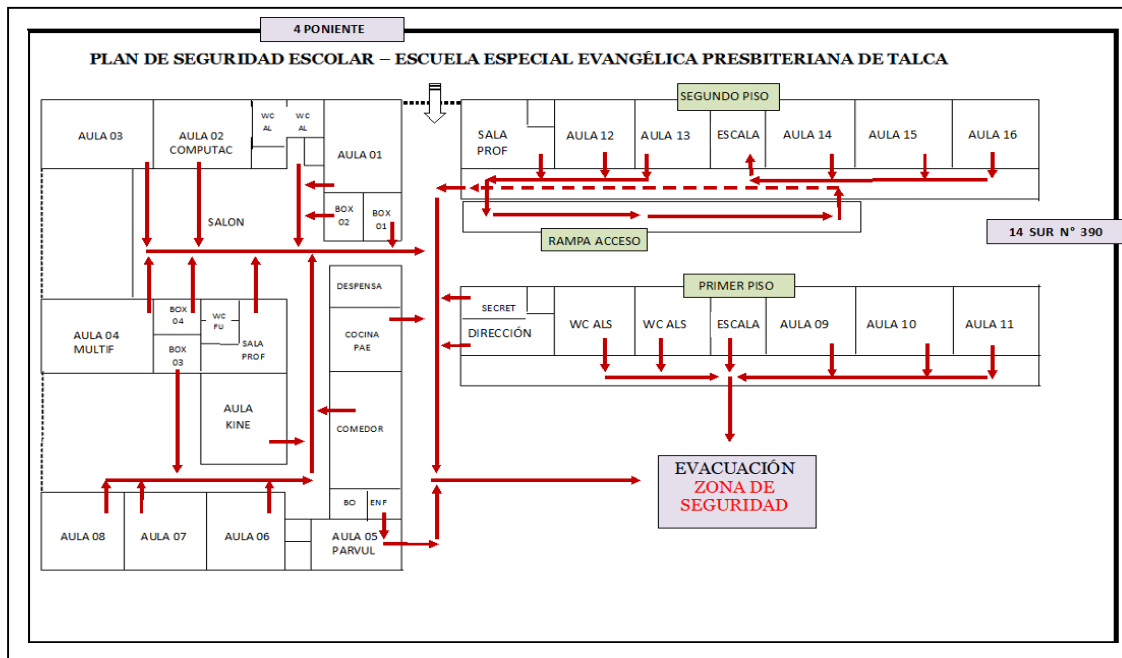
4 PONIENTE

PLAN DE SEGURIDAD ESCOLAR – ESCUELA ESPECIAL EVANGÉLICA PRESBITERIANA DE TALCA

AULA 03
AULA 02 COMPUTAC
WC AL
WC AL
AULA 01
BOX 02
BOX 01
SALON
AULA 04 MULTIF
BOX 04
BOX 03
WC FU
SALA PROF
AULA KINE
DESPENSA
COCINA PAE
COMEDOR
BO
ENF
AULA 08
AULA 07
AULA 06
AULA 05 PARVUL

SEGUNDO PISO
SALA PROF
AULA 12
AULA 13
ESCALA
AULA 14
AULA 15
AULA 16
RAMPA ACCESO

14 SUR N° 390

PRIMER PISO
SECRET
DIRECCIÓN
WC ALS
WC ALS
ESCALA
AULA 09
AULA 10
AULA 11

EVACUACIÓN
ZONA DE SEGURIDAD